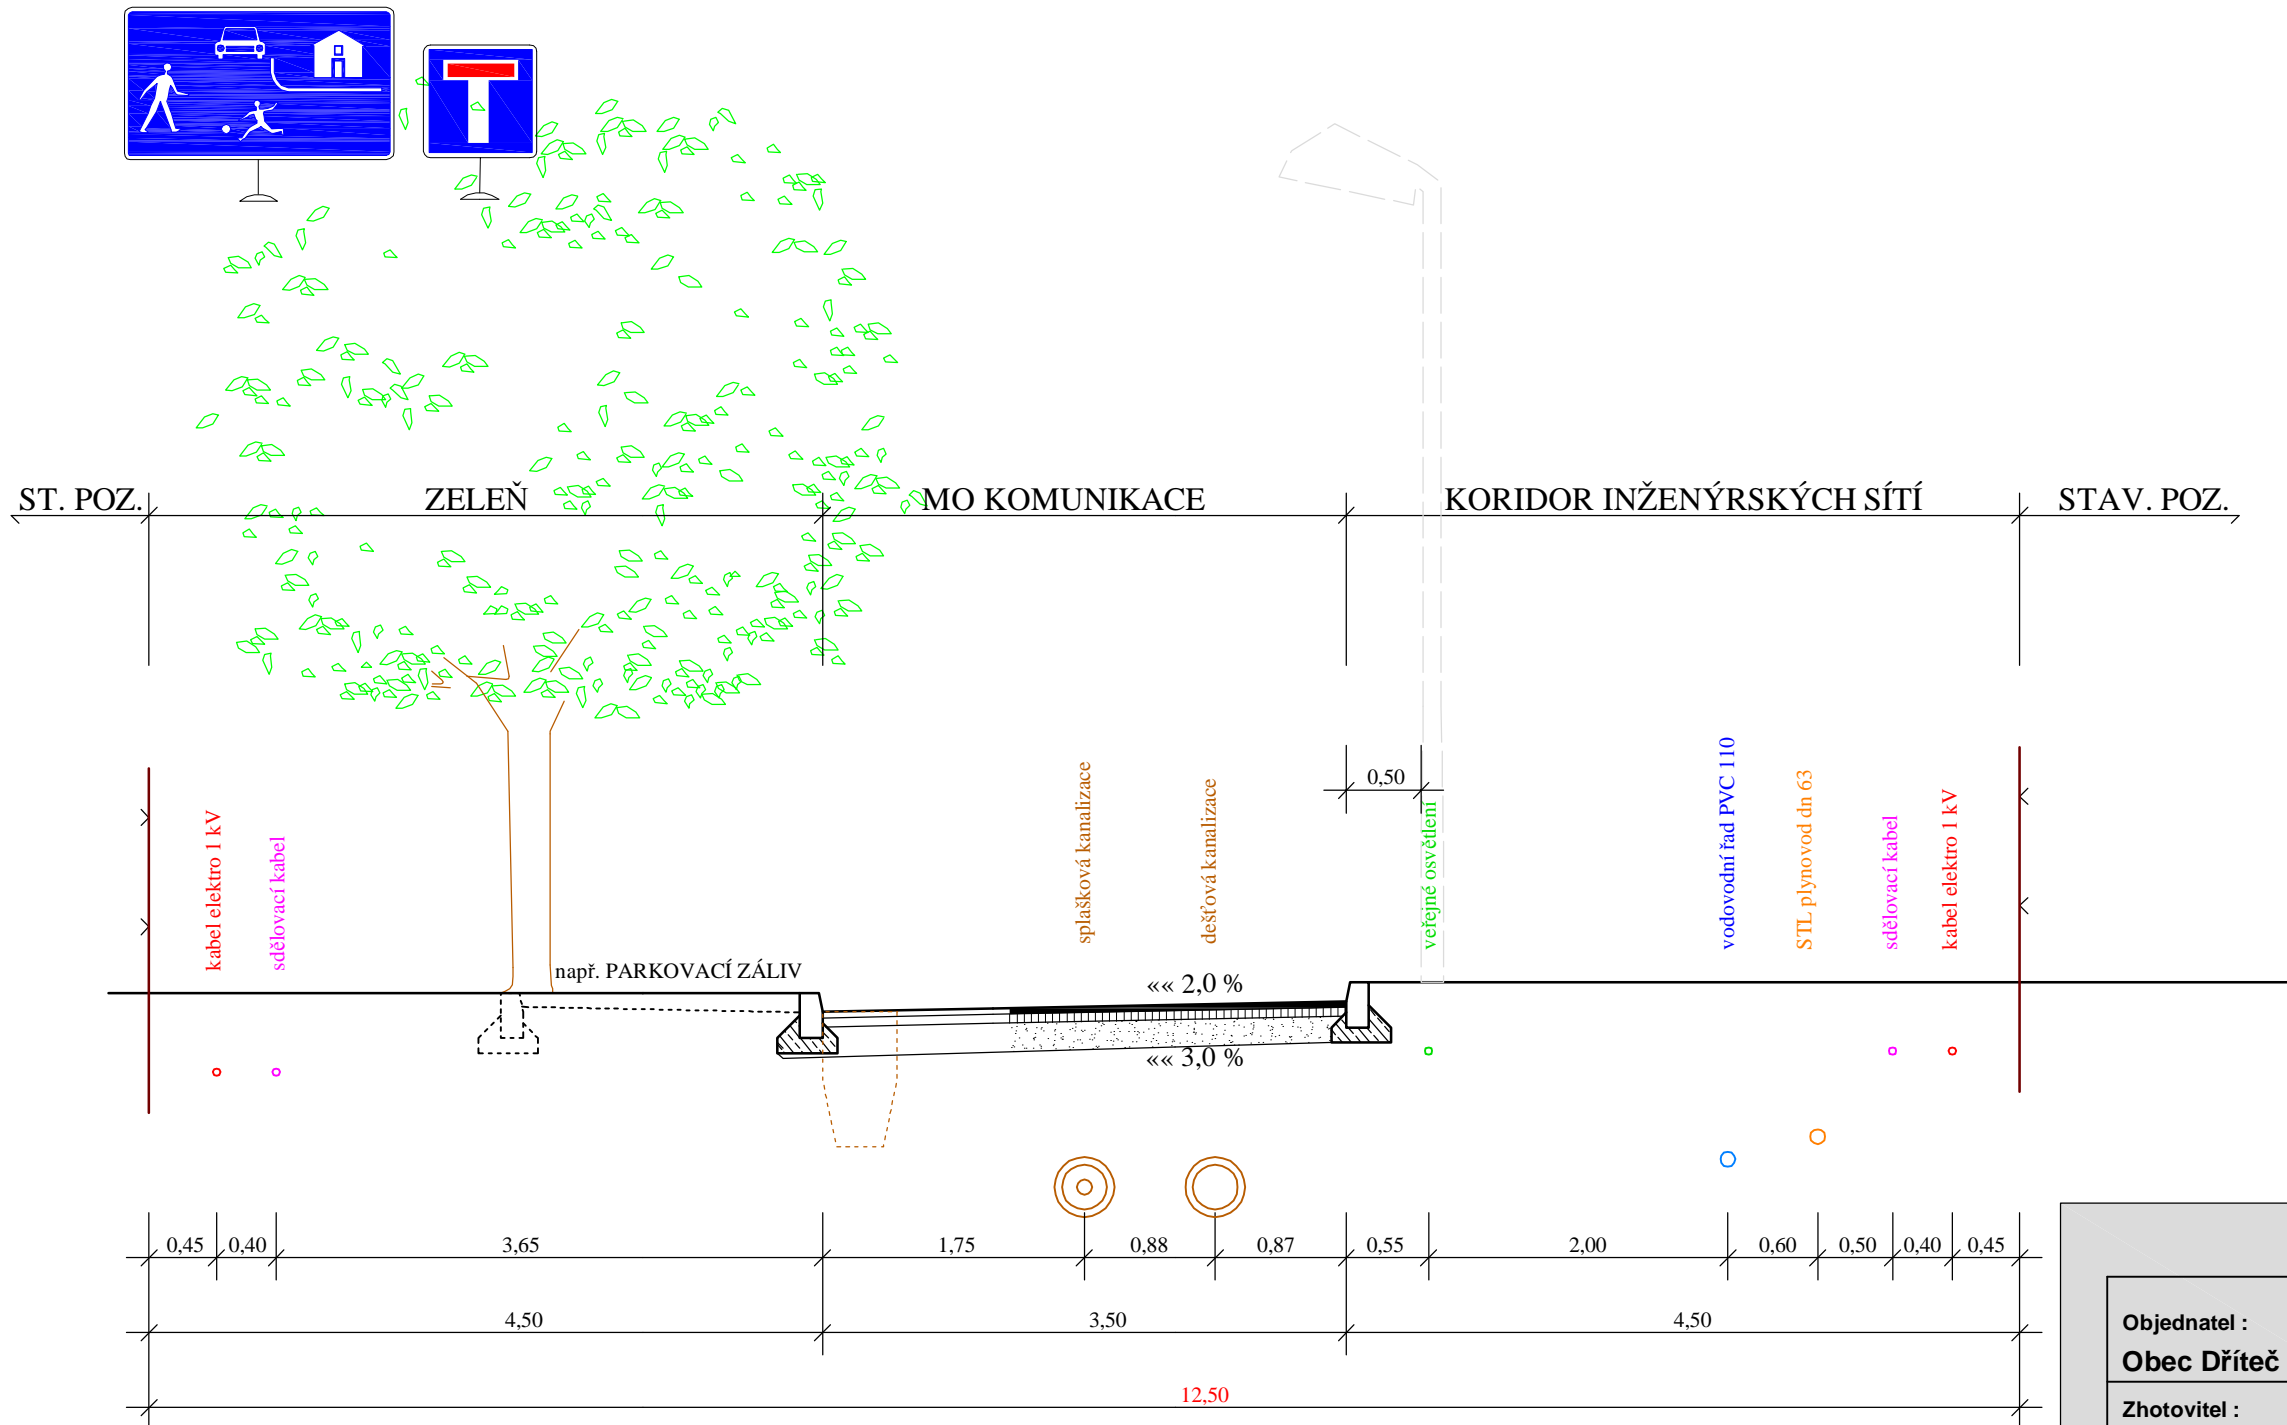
ST. POZ.
ZELEŇ
MO KOMUNIKACE
KORIDOR INŽENÝRSKÝCH SÍTÍ
STAV. POZ.

0,50

kabel elektro 1 kV
sdělovací kabel
splašková kanalizace
dešťová kanalizace
veřejné osvětlení
vodovodní řad PVC 110
STL plynovod dn 63
sdělovací kabel
kabel elektro 1 kV

např. PARKOVACÍ ZÁLIV
«« 2,0 %
«« 3,0 %

0,45 0,40 3,65 1,75 0,88 0,87 0,55 2,00 0,60 0,50 0,40 0,45
4,50 3,50 4,50
12,50

Objednatel :
Obec Dříteč
Zhotovitel :